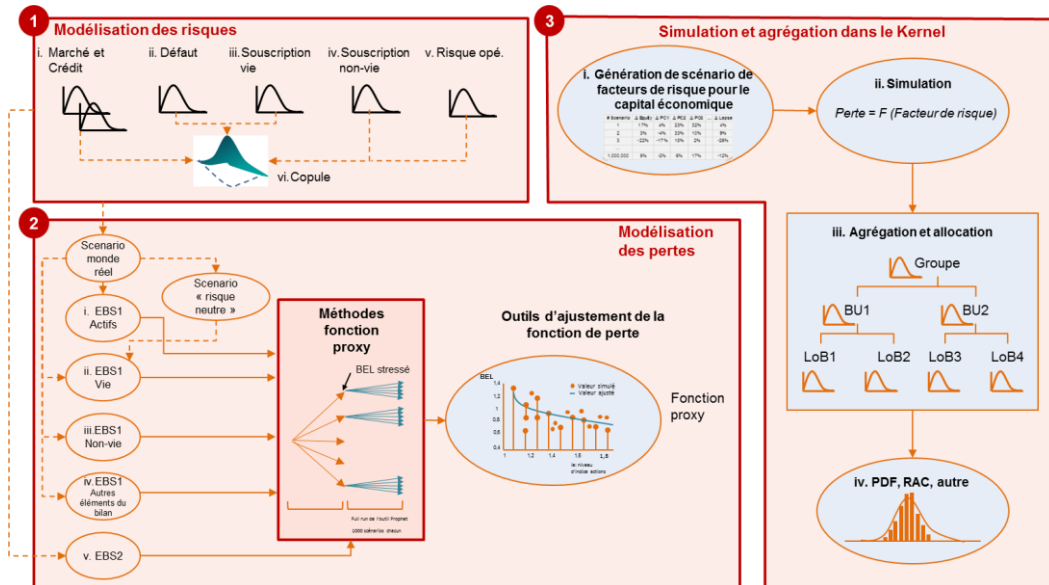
1 Modélisation des risques

i. Marché et Crédit

ii. Défaut

iii. Souscription vie

iv. Souscription non-vie

v. Risque opé.

vi. Copule

2 Modélisation des pertes

Scenario monde réel

Scenario « risque neutre »

i. EBS1 Actifs

ii. EBS1 Vie

iii. EBS1 Non-vie

iv. EBS1 Autres éléments du bilan

v. EBS2

Méthodes fonction proxy

BEL stressé

Full run de l'outil Prophet

1000 scénarios chacun

Outils d'ajustement de la fonction de perte

BEL

Valeur simulé

Valeur ajusté

le niveau d'indice actions

Fonction proxy

3 Simulation et agrégation dans le Kernel

i. Génération de scénario de facteurs de risque pour le capital économique

ii. Simulation

Perte = F (Facteur de risque)

iii. Agrégation et allocation

Groupe

BU1

BU2

LoB1

LoB2

LoB3

LoB4

iv. PDF, RAC, autre